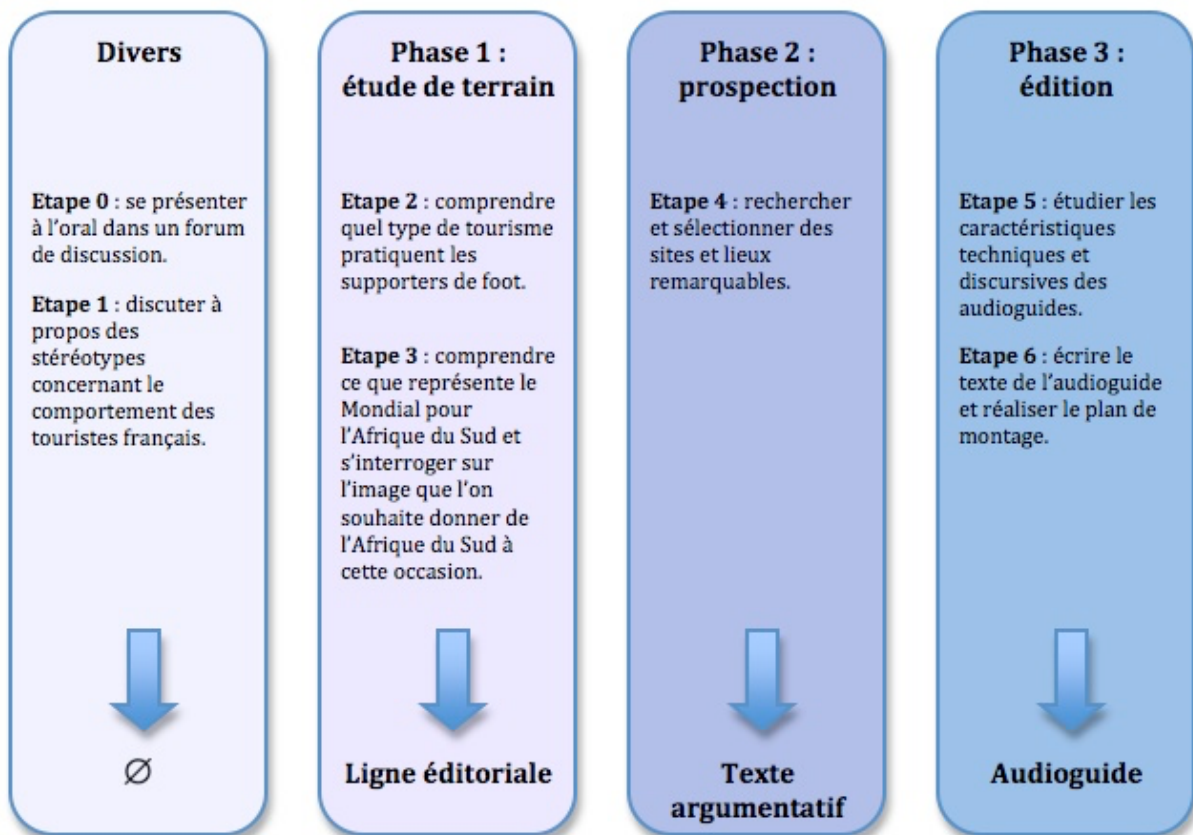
**Divers**

**Etape 0** : se présenter à l'oral dans un forum de discussion.

**Etape 1** : discuter à propos des stéréotypes concernant le comportement des touristes français.

∅

**Phase 1 : étude de terrain**

**Etape 2** : comprendre quel type de tourisme pratiquent les supporters de foot.

**Etape 3** : comprendre ce que représente le Mondial pour l'Afrique du Sud et s'interroger sur l'image que l'on souhaite donner de l'Afrique du Sud à cette occasion.

**Ligne éditoriale**

**Phase 2 : prospection**

**Etape 4** : rechercher et sélectionner des sites et lieux remarquables.

**Texte argumentatif**

**Phase 3 : édition**

**Etape 5** : étudier les caractéristiques techniques et discursives des audioguides.

**Etape 6** : écrire le texte de l'audioguide et réaliser le plan de montage.

**Audioguide**